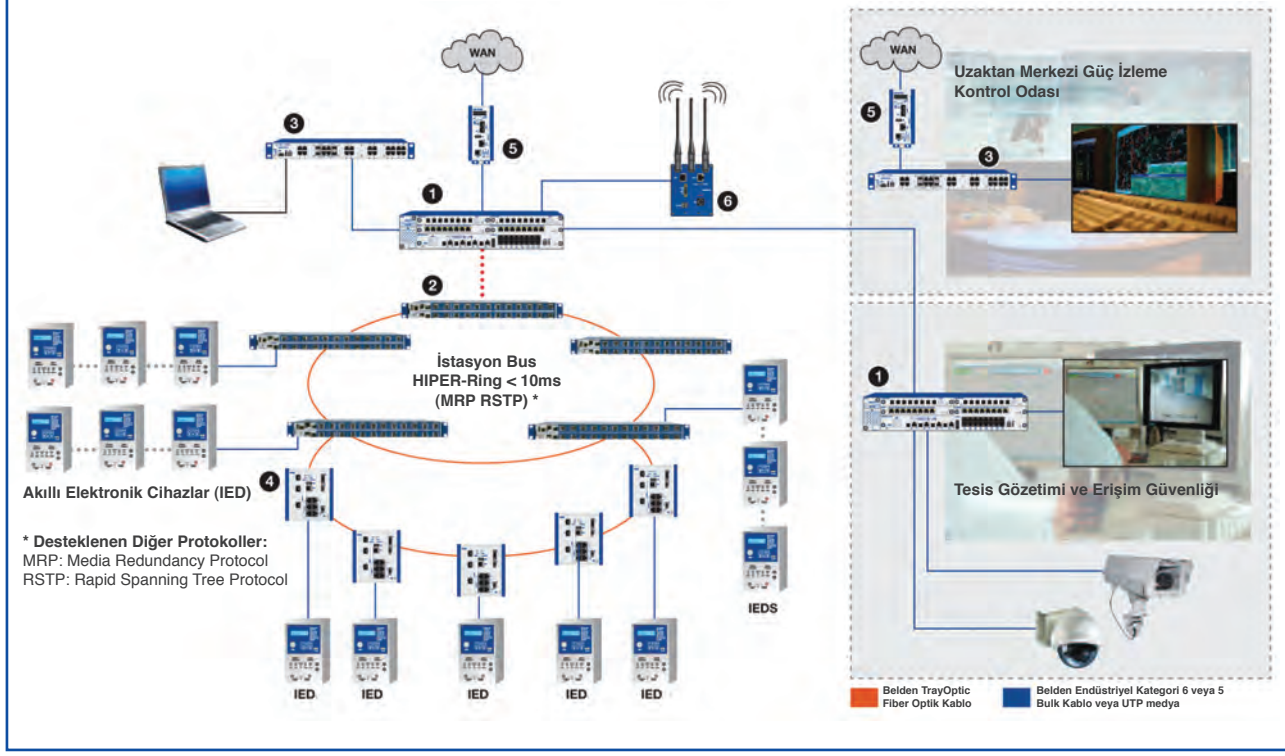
WAN

3

5

6

1

WAN

Uzaktan Merkezi Güç İzleme Kontrol Odası

5

3

2

İstasyon Bus
HIPER-Ring < 10ms
(MRP RSTP) *

1

4

Akıllı Elektronik Cihazlar (IED)

Tesis Gözetimi ve Erişim Güvenliği

* Desteklenen Diğer Protokoller:
MRP: Media Redundancy Protocol
RSTP: Rapid Spanning Tree Protocol

IEDS

IED

IED

IED

IED

IED

Belden TrayOptic Fiber Optik Kablo

Belden Endüstriyel Kategori 6 veya 5 Bulk Kablo veya UTP medya